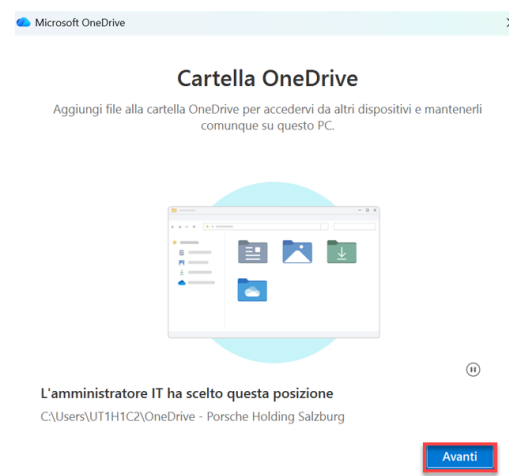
Microsoft OneDrive

Cartella OneDrive

Aggiungi file alla cartella OneDrive per accedervi da altri dispositivi e mantenerli comunque su questo PC.

L'amministratore IT ha scelto questa posizione

C:\Users\UT1H1C2\OneDrive - Porsche Holding Salzburg

Avanti